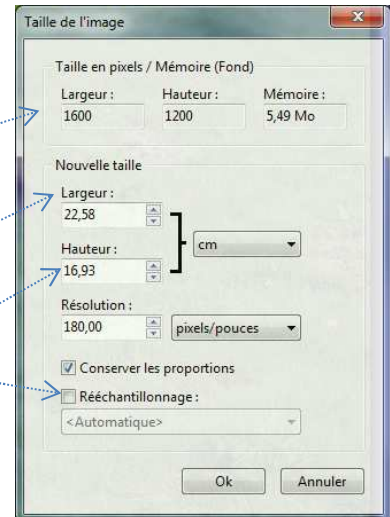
Taille de l'image

Taille en pixels / Mémoire (Fond)

Largeur :
1600

Hauteur :
1200

Mémoire :
5,49 Mo

Nouvelle taille

Largeur :
22,58

Hauteur :
16,93

cm

Résolution :
180,00

pixels/pouces

Conserver les proportions

Rééchantillonnage :

<Automatique>

Ok

Annuler